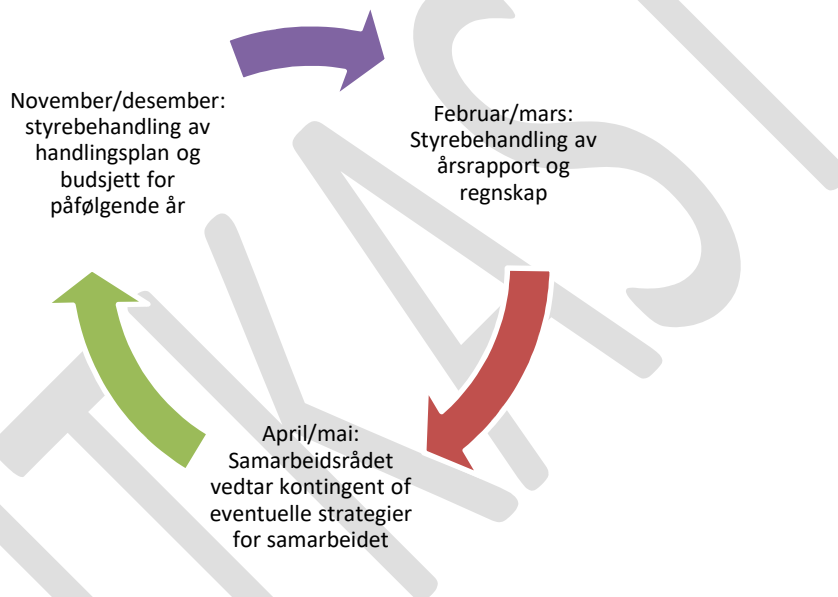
November/desember: styrebehandling av handlingsplan og budsjett for påfølgende år

Februar/mars: Styrebehandling av årsrapport og regnskap

April/mai: Samarbeidsrådet vedtar kontingent of eventuelle strategier for samarbeidet